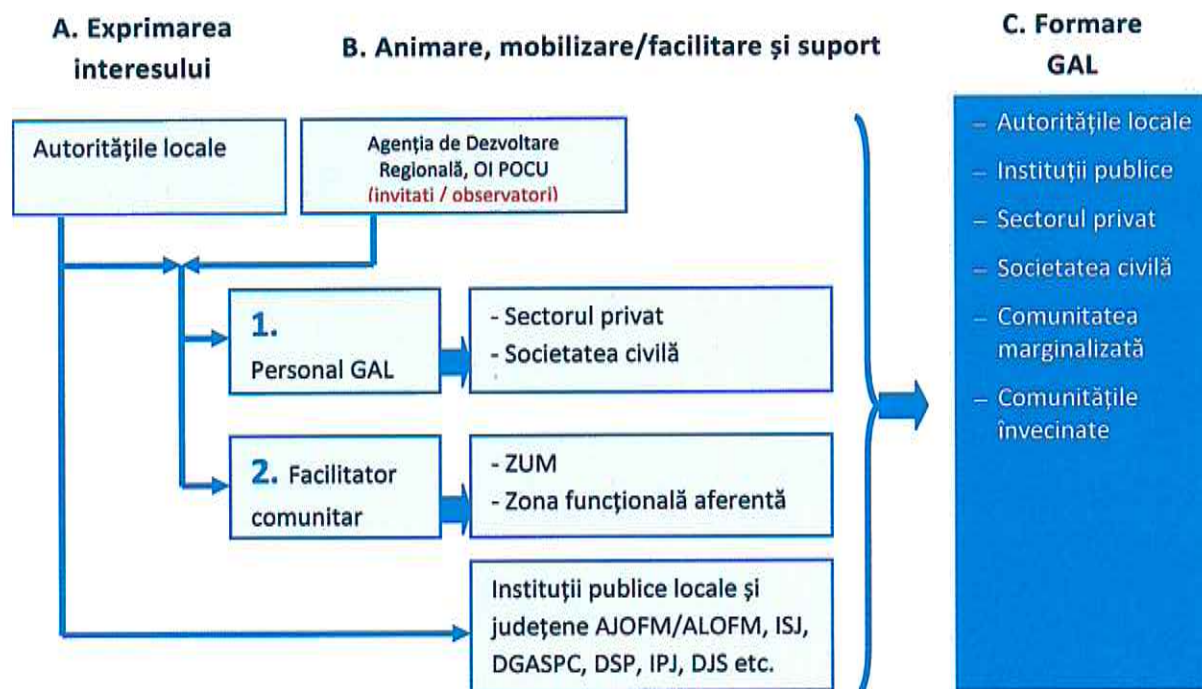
A. Exprimarea interesului

B. Animare, mobilizare/facilitare și suport

C. Formare GAL

Autoritățile locale

Agenția de Dezvoltare Regională, OI POCU (invitati / observatori)

1. Personal GAL

- Sectorul privat
- Societatea civilă

2. Facilitator comunitar

- ZUM
- Zona funcțională aferentă

Instituții publice locale și județene AJOFM/ALOFM, ISJ, DGASPC, DSP, IPJ, DJS etc.

– Autoritățile locale
– Instituții publice
– Sectorul privat
– Societatea civilă
– Comunitatea marginalizată
– Comunitățile învecinate